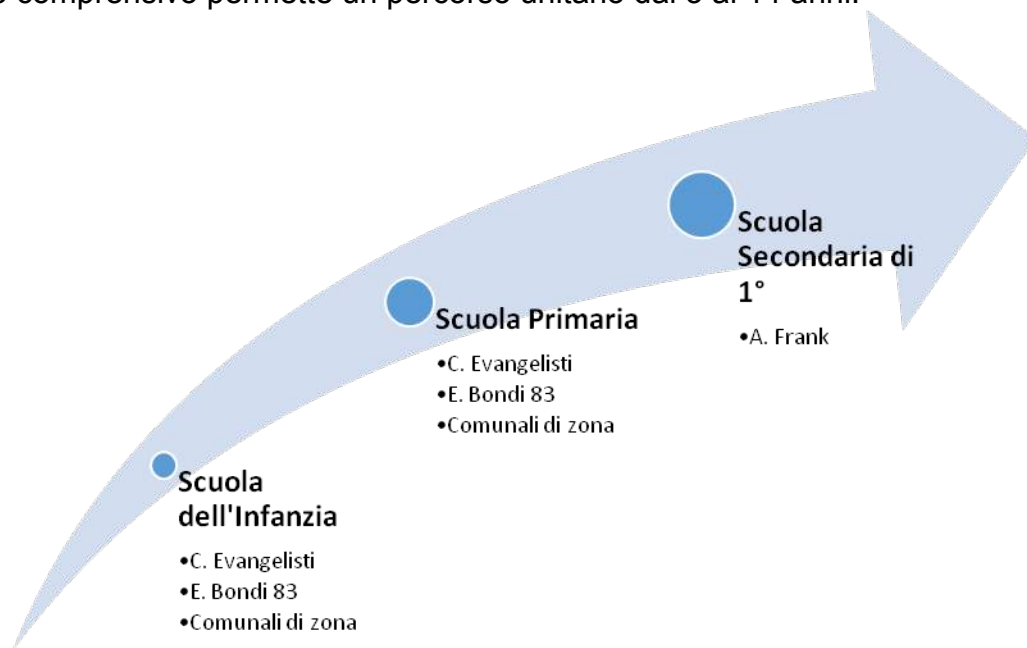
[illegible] comprensivo permette un percorso unitario dai 3 ai 14 anni.

Scuola dell'Infanzia
•C. Evangelisti
•E. Bondi 83
•Comunali di zona

Scuola Primaria
•C. Evangelisti
•E. Bondi 83
•Comunali di zona

Scuola Secondaria di 1°
•A. Frank